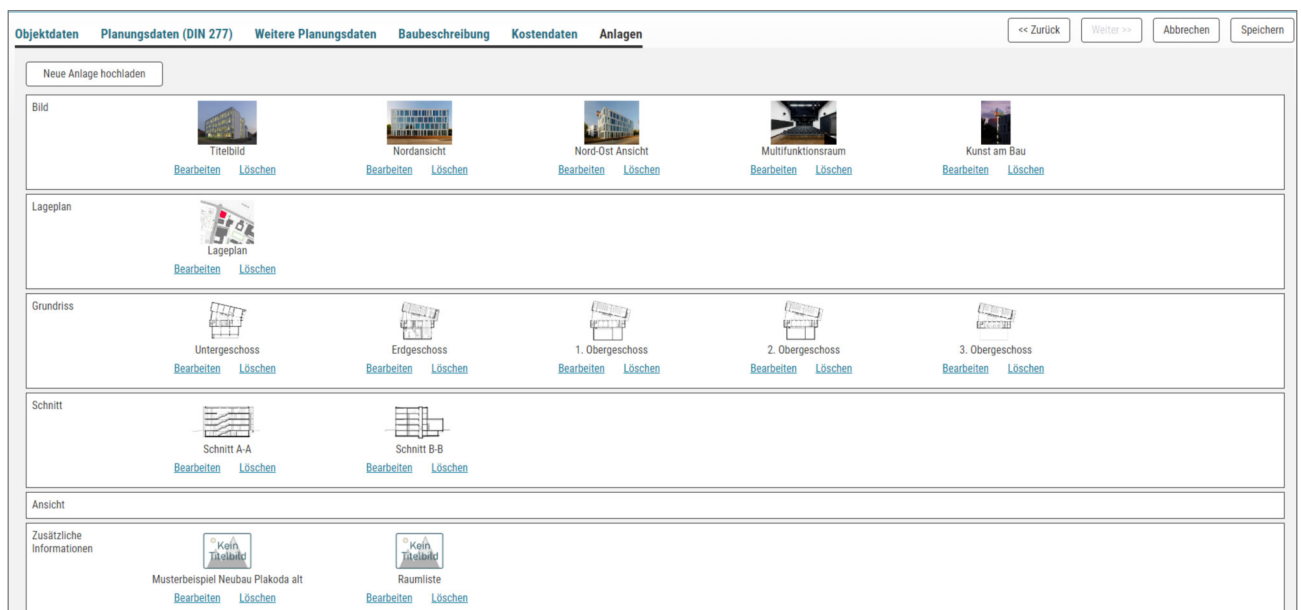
Objektdaten Planungsdaten (DIN 277) Weitere Planungsdaten Baubeschreibung Kostendaten Anlagen

<< Zurück Weiter >> Abbrechen Speichern

Neue Anlage hochladen

Bild

Titelbild
Bearbeiten Löschen

Nordansicht
Bearbeiten Löschen

Nord-Ost Ansicht
Bearbeiten Löschen

Multifunktionsraum
Bearbeiten Löschen

Kunst am Bau
Bearbeiten Löschen

Lageplan

Lageplan
Bearbeiten Löschen

Grundriss

Untergeschoss
Bearbeiten Löschen

Erdgeschoss
Bearbeiten Löschen

1. Obergeschoss
Bearbeiten Löschen

2. Obergeschoss
Bearbeiten Löschen

3. Obergeschoss
Bearbeiten Löschen

Schnitt

Schnitt A-A
Bearbeiten Löschen

Schnitt B-B
Bearbeiten Löschen

Ansicht

Zusätzliche Informationen

Kein Titelbild
Musterbeispiel Neubau Plakoda alt
Bearbeiten Löschen

Kein Titelbild
Raumliste
Bearbeiten Löschen